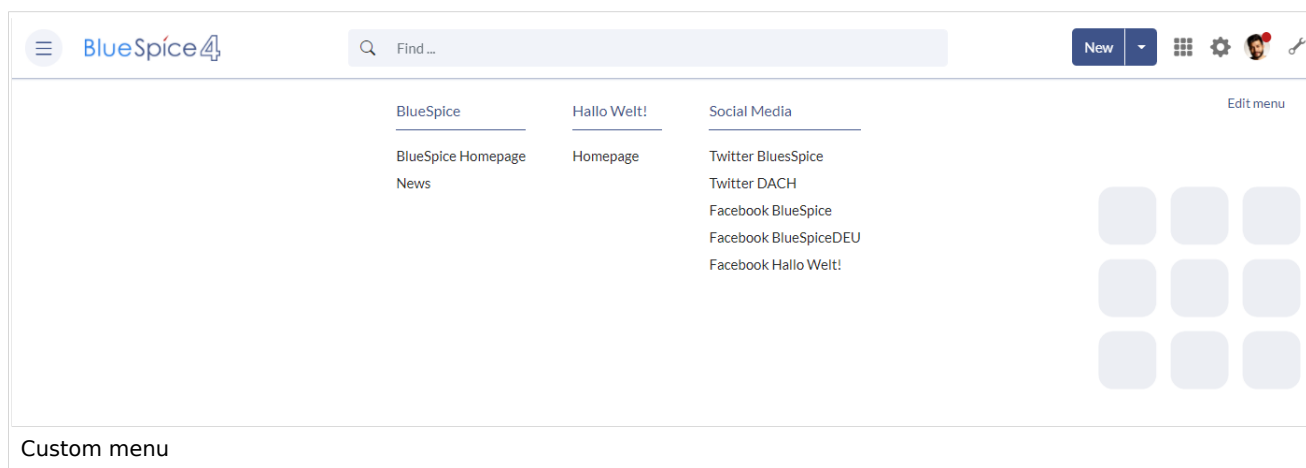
BlueSpice4

Find ...

New

Edit menu

BlueSpice

BlueSpice Homepage
News

Hallo Welt!

Homepage

Social Media

Twitter BluesSpice
Twitter DACH
Facebook BlueSpice
Facebook BlueSpiceDEU
Facebook Hallo Welt!

Custom menu